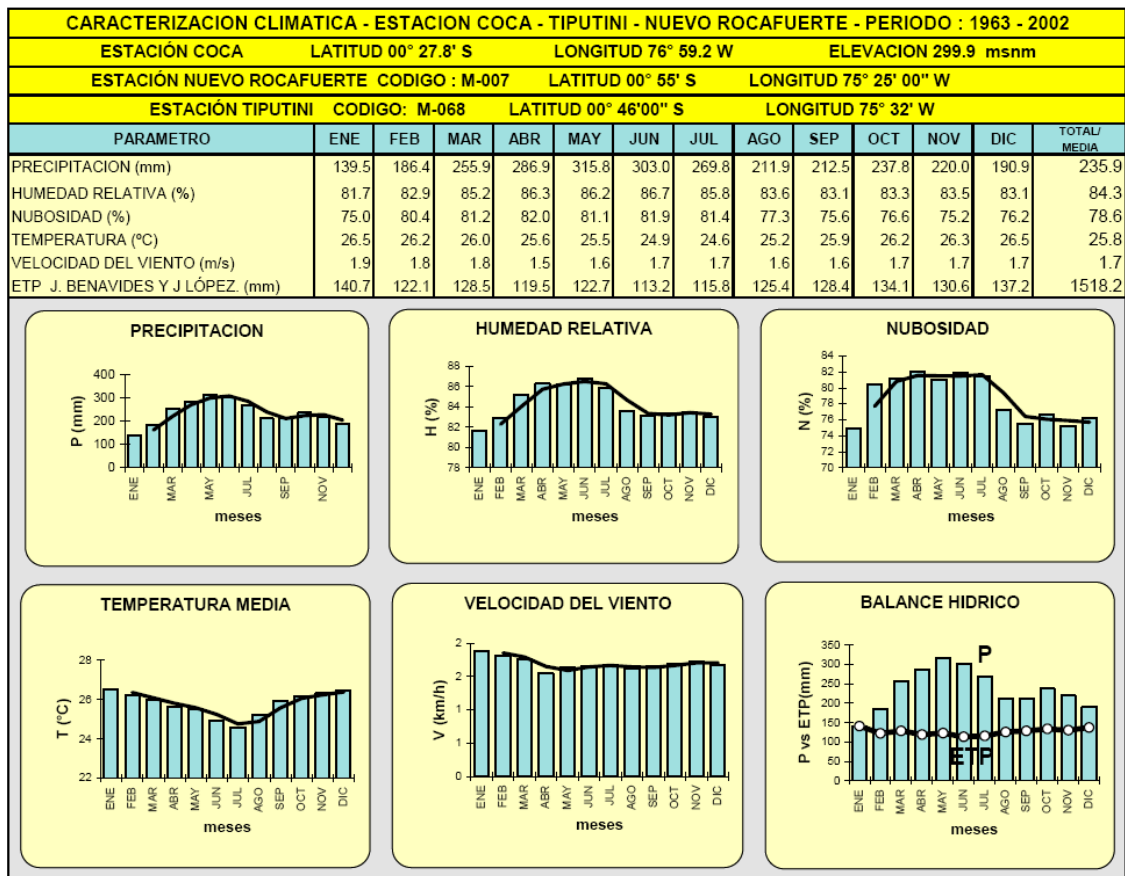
CARACTERIZACION CLIMATICA - ESTACION COCA - TIPUTINI - NUEVO ROCAFUERTE - PERIODO : 1963 - 2002

ESTACIÓN COCA LATITUD 00° 27.8' S LONGITUD 76° 59.2 W ELEVACION 299.9 msnm

ESTACIÓN NUEVO ROCAFUERTE CODIGO : M-007 LATITUD 00° 55' S LONGITUD 75° 25' 00'' W

ESTACIÓN TIPUTINI CODIGO: M-068 LATITUD 00° 46'00'' S LONGITUD 75° 32' W

| PARAMETRO | ENE | FEB | MAR | ABR | MAY | JUN | JUL | AGO | SEP | OCT | NOV | DIC | TOTAL/ MEDIA |
|---|---|---|---|---|---|---|---|---|---|---|---|---|---|
| PRECIPITACION (mm) | 139.5 | 186.4 | 255.9 | 286.9 | 315.8 | 303.0 | 269.8 | 211.9 | 212.5 | 237.8 | 220.0 | 190.9 | 235.9 |
| HUMEDAD RELATIVA (%) | 81.7 | 82.9 | 85.2 | 86.3 | 86.2 | 86.7 | 85.8 | 83.6 | 83.1 | 83.3 | 83.5 | 83.1 | 84.3 |
| NUBOSIDAD (%) | 75.0 | 80.4 | 81.2 | 82.0 | 81.1 | 81.9 | 81.4 | 77.3 | 75.6 | 76.6 | 75.2 | 76.2 | 78.6 |
| TEMPERATURA (ºC) | 26.5 | 26.2 | 26.0 | 25.6 | 25.5 | 24.9 | 24.6 | 25.2 | 25.9 | 26.2 | 26.3 | 26.5 | 25.8 |
| VELOCIDAD DEL VIENTO (m/s) | 1.9 | 1.8 | 1.8 | 1.5 | 1.6 | 1.7 | 1.7 | 1.6 | 1.6 | 1.7 | 1.7 | 1.7 | 1.7 |
| ETP J. BENAVIDES Y J LÓPEZ. (mm) | 140.7 | 122.1 | 128.5 | 119.5 | 122.7 | 113.2 | 115.8 | 125.4 | 128.4 | 134.1 | 130.6 | 137.2 | 1518.2 |

PRECIPITACION
P (mm)
400 300 200 100 0
ENE MAR MAY JUL SEP NOV
meses

HUMEDAD RELATIVA
H (%)
88 86 84 82 80 78
ENE FEB MAR ABR MAY JUN JUL AGO SEP OCT NOV DIC
meses

NUBOSIDAD
N (%)
84 82 80 78 76 74 72 70
ENE FEB MAR ABR MAY JUN JUL AGO SEP OCT NOV DIC
meses

TEMPERATURA MEDIA
T (°C)
28 26 24 22
ENE FEB MAR ABR MAY JUN JUL AGO SEP OCT NOV DIC
meses

VELOCIDAD DEL VIENTO
V (km/h)
2 2 2 1 1 0
ENE FEB MAR ABR MAY JUN JUL AGO SEP OCT NOV DIC
meses

BALANCE HIDRICO
P vs ETP(mm)
350 300 250 200 150 100 50 0
P
ETP
ENE FEB MAR ABR MAY JUN JUL AGO SEP OCT NOV DIC
meses